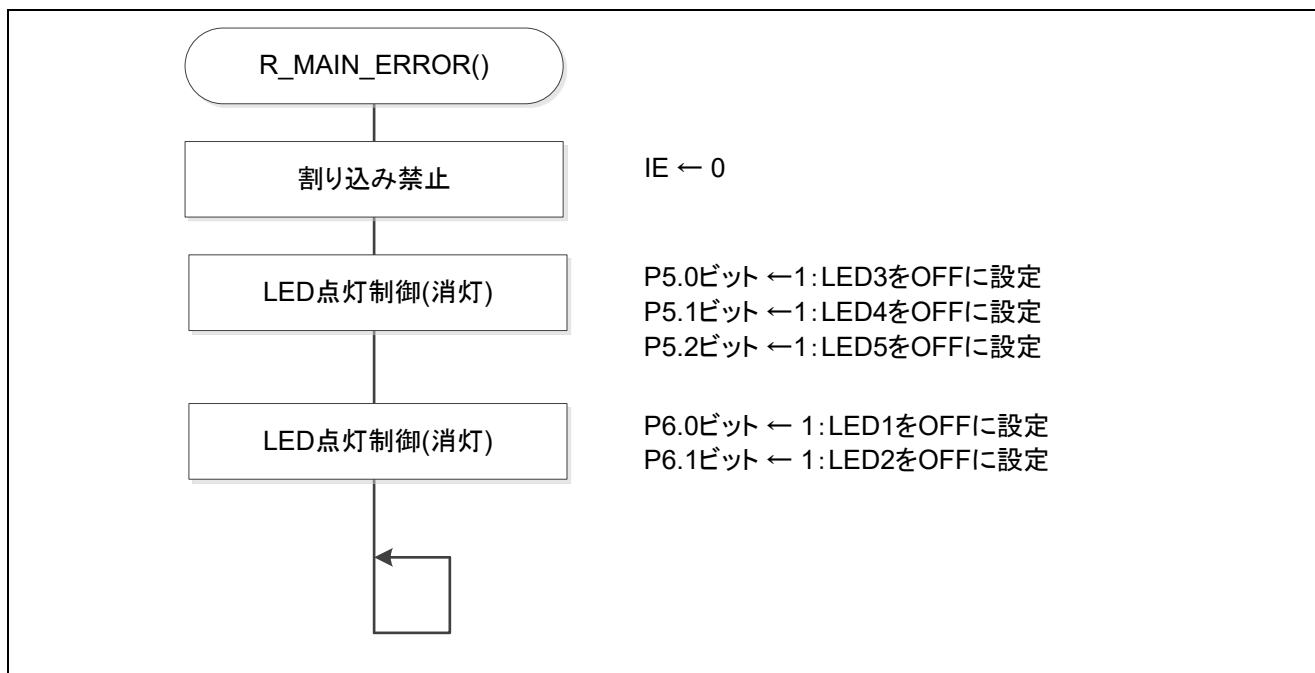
R_MAIN_ERROR()

割り込み禁止

IE ← 0

LED点灯制御(消灯)

P5.0ビット ←1:LED3をOFFに設定
P5.1ビット ←1:LED4をOFFに設定
P5.2ビット ←1:LED5をOFFに設定

LED点灯制御(消灯)

P6.0ビット ← 1:LED1をOFFに設定
P6.1ビット ← 1:LED2をOFFに設定